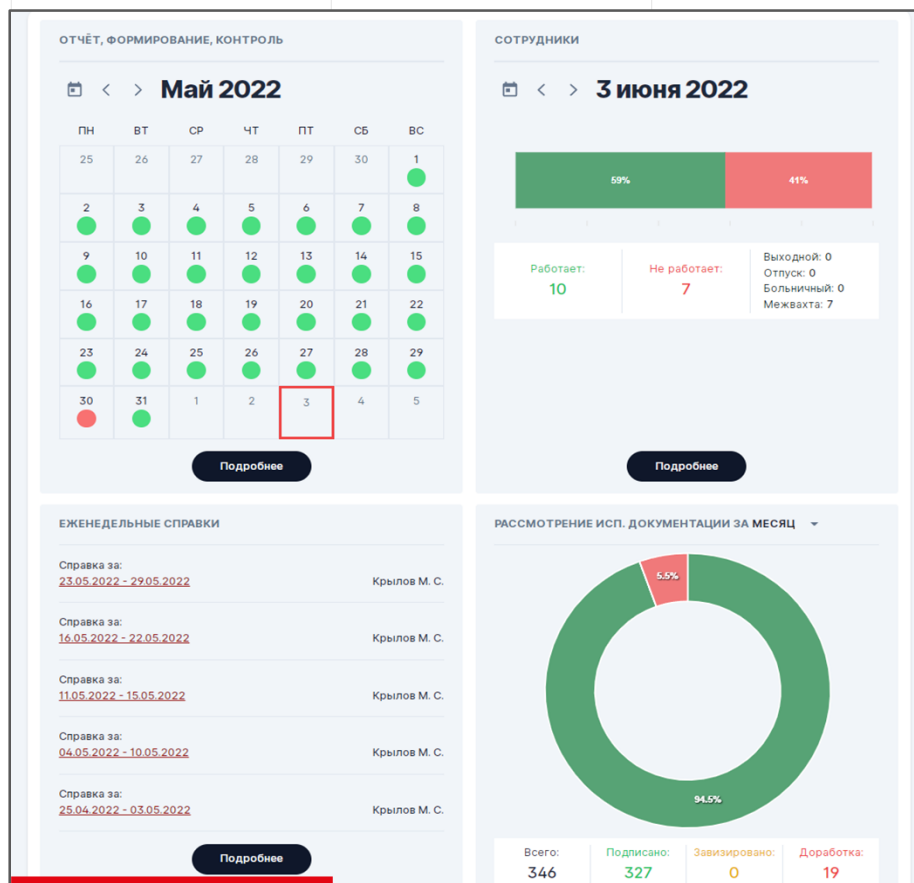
ОТЧЁТ, ФОРМИРОВАНИЕ, КОНТРОЛЬ

Май 2022

| ПН | ВТ | СР | ЧТ | ПТ | СБ | ВС |
|---|---|---|---|---|---|---|
| 25 | 26 | 27 | 28 | 29 | 30 | 1 |
| 2 | 3 | 4 | 5 | 6 | 7 | 8 |
| 9 | 10 | 11 | 12 | 13 | 14 | 15 |
| 16 | 17 | 18 | 19 | 20 | 21 | 22 |
| 23 | 24 | 25 | 26 | 27 | 28 | 29 |
| 30 | 31 | 1 | 2 | 3 | 4 | 5 |

Подробнее

СОТРУДНИКИ

3 июня 2022

59%

41%

Работает:
10

Не работает:
7

Выходной: 0
Отпуск: 0
Больничный: 0
Межвахта: 7

Подробнее

ЕЖЕНЕДЕЛЬНЫЕ СПРАВКИ

Справка за:
23.05.2022 - 29.05.2022
Крылов М. С.

Справка за:
16.05.2022 - 22.05.2022
Крылов М. С.

Справка за:
11.05.2022 - 15.05.2022
Крылов М. С.

Справка за:
04.05.2022 - 10.05.2022
Крылов М. С.

Справка за:
25.04.2022 - 03.05.2022
Крылов М. С.

Подробнее

РАССМОТРЕНИЕ ИСП. ДОКУМЕНТАЦИИ ЗА МЕСЯЦ

5.5%

94.5%

| Всего: | Подписано: | Завизировано: | Доработка: |
|---|---|---|---|
| 346 | 327 | 0 | 19 |